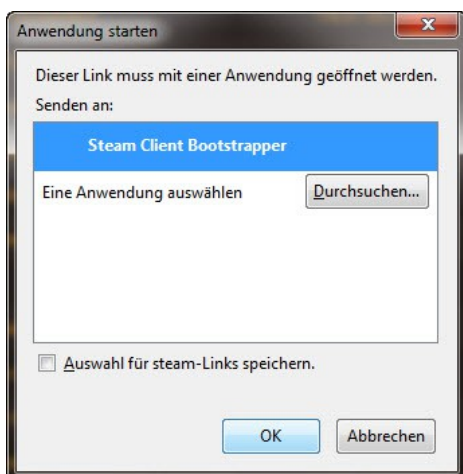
Anwendung starten

Dieser Link muss mit einer Anwendung geöffnet werden.

Senden an:

Steam Client Bootstrapper

Eine Anwendung auswählen

Durchsuchen...

Auswahl für steam-Links speichern.

OK

Abbrechen